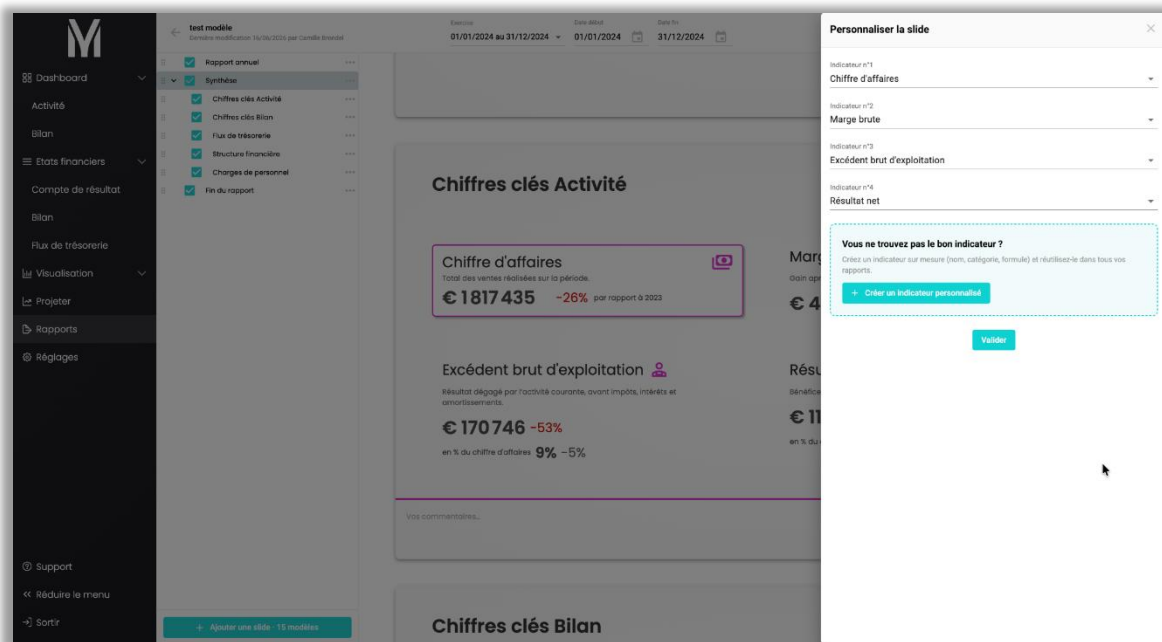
M

Dashboard
Activité
Bilan
Etats financiers
Compte de résultat
Bilan
Flux de trésorerie
Visualisation
Projeter
Rapports
Réglages

Support
Réduire le menu
Sortir

test modèle
Dernière modification 16/06/2026 par Camille Brendel

Rapport annuel
Synthèse
Chiffres clés Activité
Chiffres clés Bilan
Flux de trésorerie
Structure financière
Charges de personnel
Fin du rapport

+ Ajouter une slide · 15 modèles

Exercice
01/01/2024 au 31/12/2024
Date début
01/01/2024
Date fin
31/12/2024

Chiffres clés Activité

Chiffre d'affaires
Total des ventes réalisées sur la période.
€ 1 817 435 -26% par rapport à 2023

Marg
Gain apr
€ 4

Excédent brut d'exploitation
Résultat dégagé par l'activité courante, avant impôts, intérêts et amortissements.
€ 170 746 -53%
en % du chiffre d'affaires 9% -5%

Résu
Bénéfice
€ 11
en % du

Vos commentaires...

Chiffres clés Bilan

Personnaliser la slide

Indicateur n°1
Chiffre d'affaires
Indicateur n°2
Marge brute
Indicateur n°3
Excédent brut d'exploitation
Indicateur n°4
Résultat net

Vous ne trouvez pas le bon indicateur ?
Créez un indicateur sur mesure (nom, catégorie, formule) et réutilisez-le dans tous vos rapports.
+ Créer un indicateur personnalisé

Valider